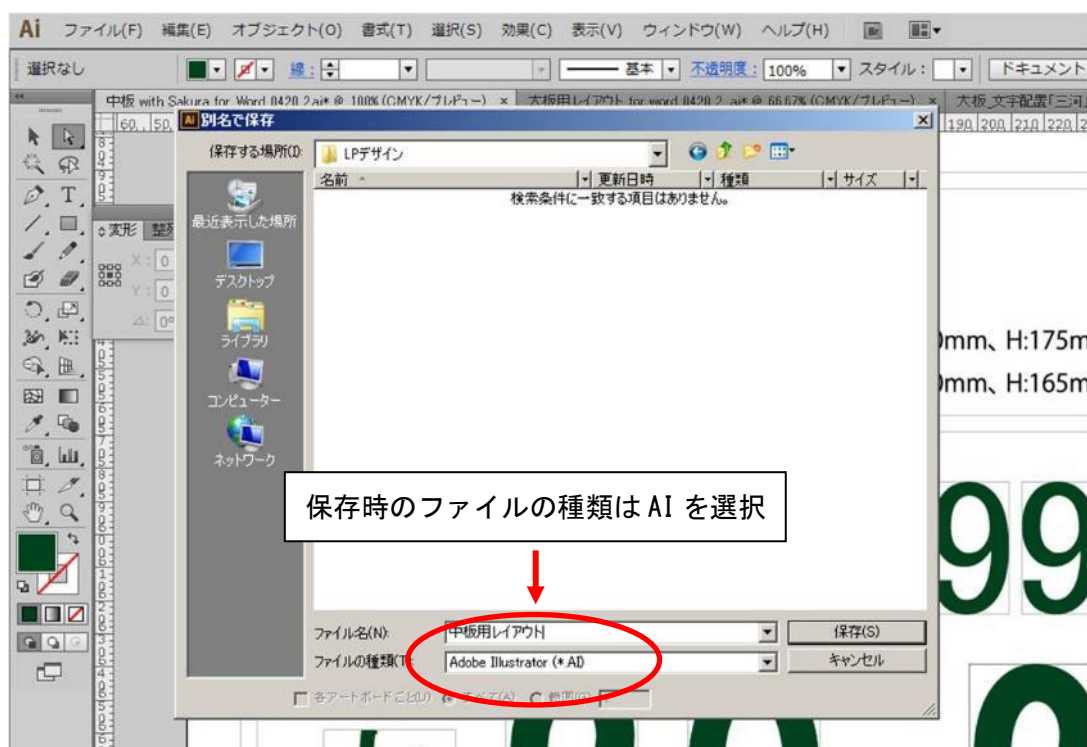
Ai ファイル(F) 編集(E) オブジェクト(O) 書式(T) 選択(S) 効果(C) 表示(V) ウィンドウ(W) ヘルプ(H)

選択なし 線: 基本 不透明度: 100% スタイル: ドキュメント

中板 with Sakura for Word 0420 2.ai* @ 100% (CMYK/プレビュー) × 大板用レイアウト for word 0420 2.ai* @ 66.67% (CMYK/プレビュー) × 大板_文字配置「三河

変形 整

X: 0
Y: 0
△: 0°

別名で保存

保存する場所(I): LPデザイン

名前 更新日時 種類 サイズ

検索条件に一致する項目はありません。

最近表示した場所
デスクトップ
ライブラリ
コンピューター
ネットワーク

保存時のファイルの種類は AI を選択

ファイル名(N): 中板用レイアウト
ファイルの種類(T): Adobe Illustrator (*.AI)

保存(S)
キャンセル

各アートボードごとに すべて(A) 範囲(G)

0mm、H:175m
0mm、H:165m

99